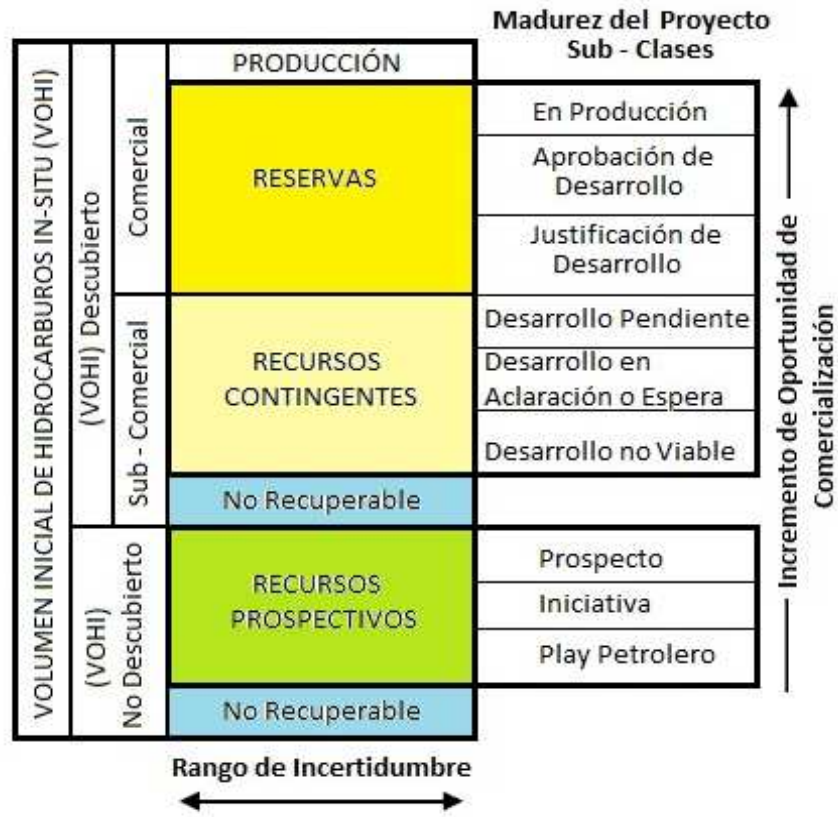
Madurez del Proyecto
Sub - Clases

VOLUMEN INICIAL DE HIDROCARBUROS IN-SITU (VOHI)

(VOHI) Descubierto

Comercial

PRODUCCIÓN

RESERVAS

En Producción

Aprobación de Desarrollo

Justificación de Desarrollo

Sub - Comercial

RECURSOS CONTINGENTES

Desarrollo Pendiente

Desarrollo en Aclaración o Espera

Desarrollo no Viable

No Recuperable

(VOHI) No Descubierto

RECURSOS PROSPECTIVOS

Prospecto

Iniciativa

Play Petrolero

No Recuperable

Incremento de Oportunidad de Comercialización

Rango de Incertidumbre